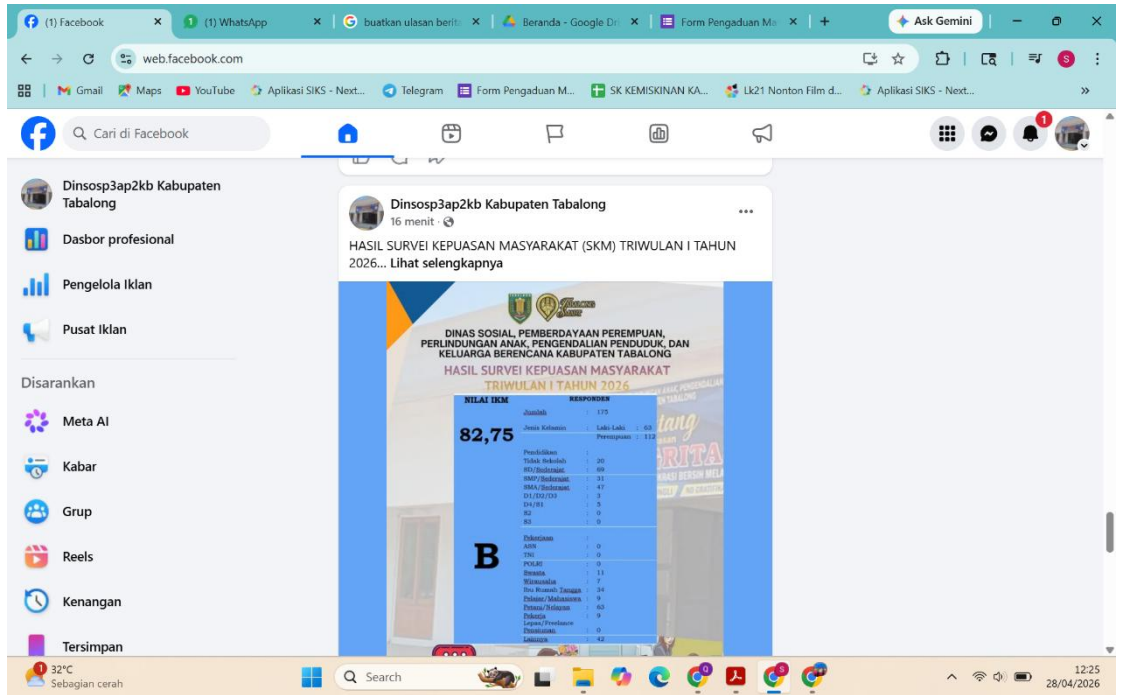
(1) Facebook ×
(1) WhatsApp ×
buatkan ulasan berit ×
Beranda - Google Dr ×
Form Pengaduan Ma ×
+
Ask Gemini

web.facebook.com

Gmail | Maps | YouTube | Aplikasi SIKS - Next... | Telegram | Form Pengaduan M... | SK KEMISKINAN KA... | Lk21 Nonton Film d... | Aplikasi SIKS - Next...

Cari di Facebook

1

Dinsosp3ap2kb Kabupaten Tabalong
Dasbor profesional
Pengelola Iklan
Pusat Iklan

Disarankan
Meta AI
Kabar
Grup
Reels
Kenangan
Tersimpan

Dinsosp3ap2kb Kabupaten Tabalong
16 menit ·
···
HASIL SURVEI KEPUASAN MASYARAKAT (SKM) TRIWULAN I TAHUN 2026... Lihat selengkapnya

DINAS SOSIAL, PEMBERDAYAAN PEREMPUAN, PERLINDUNGAN ANAK, PENGENDALIAN PENDUDUK, DAN KELUARGA BERENCANA KABUPATEN TABALONG
HASIL SURVEI KEPUASAN MASYARAKAT
TRIWULAN I TAHUN 2026

NILAI IKM
82,75
B

RESPONDEN
Jumlah : 175
Jenis Kelamin : Laki-Laki : 63
Perempuan : 112
Pendidikan :
Tidak Sekolah : 20
SD/Sederajat : 69
SMP/Sederajat : 31
SMA/Sederajat : 47
D1/D2/D3 : 3
D4/S1 : 5
S2 : 0
S3 : 0
Pekerjaan :
ASN : 0
TNI : 0
POLRI : 0
Swasta : 11
Wirausaha : 7
Ibu Rumah Tangga : 34
Pelajar/Mahasiswa : 9
Petani/Nelayan : 63
Pekerja Lepas/Freelance : 9
Pensiunan : 0
Lainnya : 42

32°C
Sebagian cerah
Search
12:25
28/04/2026